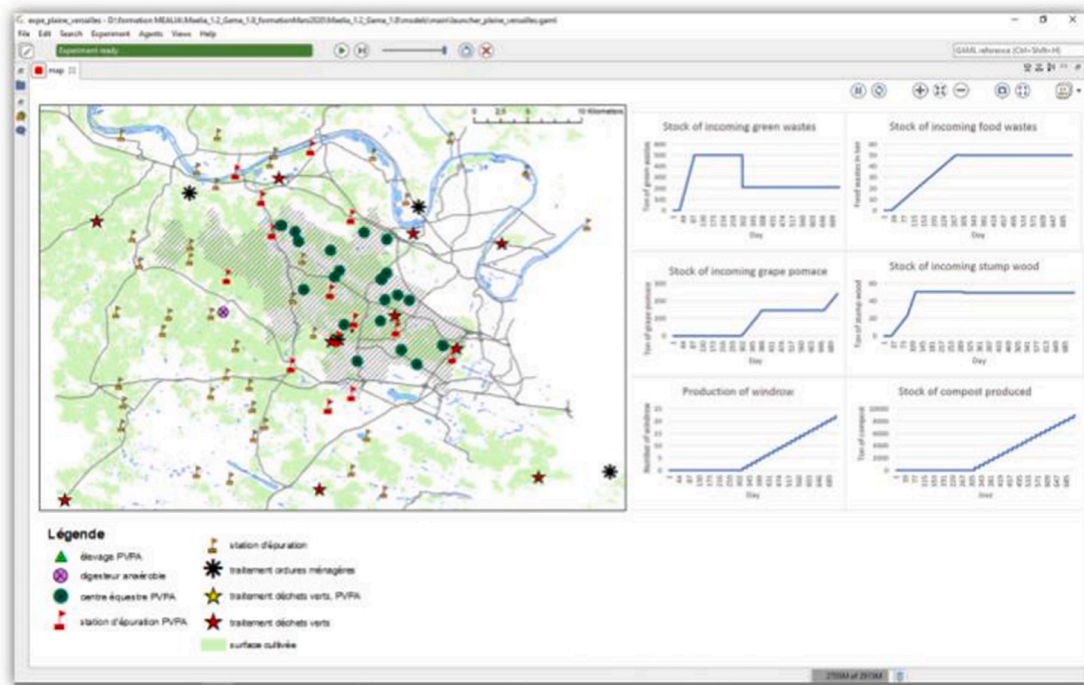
expe_plaine_versailles - D:\formation MEALIA\Maelia_1_2_Gama_1_8_formationMars2020\Maelia_1_2_Gama_1_8\models\main\launcher_plaine_versailles.gaml

File Edit Search Experiment Agents Views Help

Experiment ready

GAML reference (Ctrl+Shift+H)

map

0 2.5 5 10 Kilometers

Stock of incoming green wastes

Ton of green wastes

Day

Stock of incoming food wastes

Food wastes in ton

Day

Stock of incoming grape pomace

Ton of grape pomace

Day

Stock of incoming stump wood

Ton of stump wood

Day

Production of windrow

Number of windrow

Day

Stock of compost produced

Ton of compost

Day

Légende

élevage PVPA

digesteur anaérobie

centre équestre PVPA

station d'épuration PVPA

station d'épuration

traitement ordures ménagères

traitement déchets verts, PVPA

traitement déchets verts

surface cultivée

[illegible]